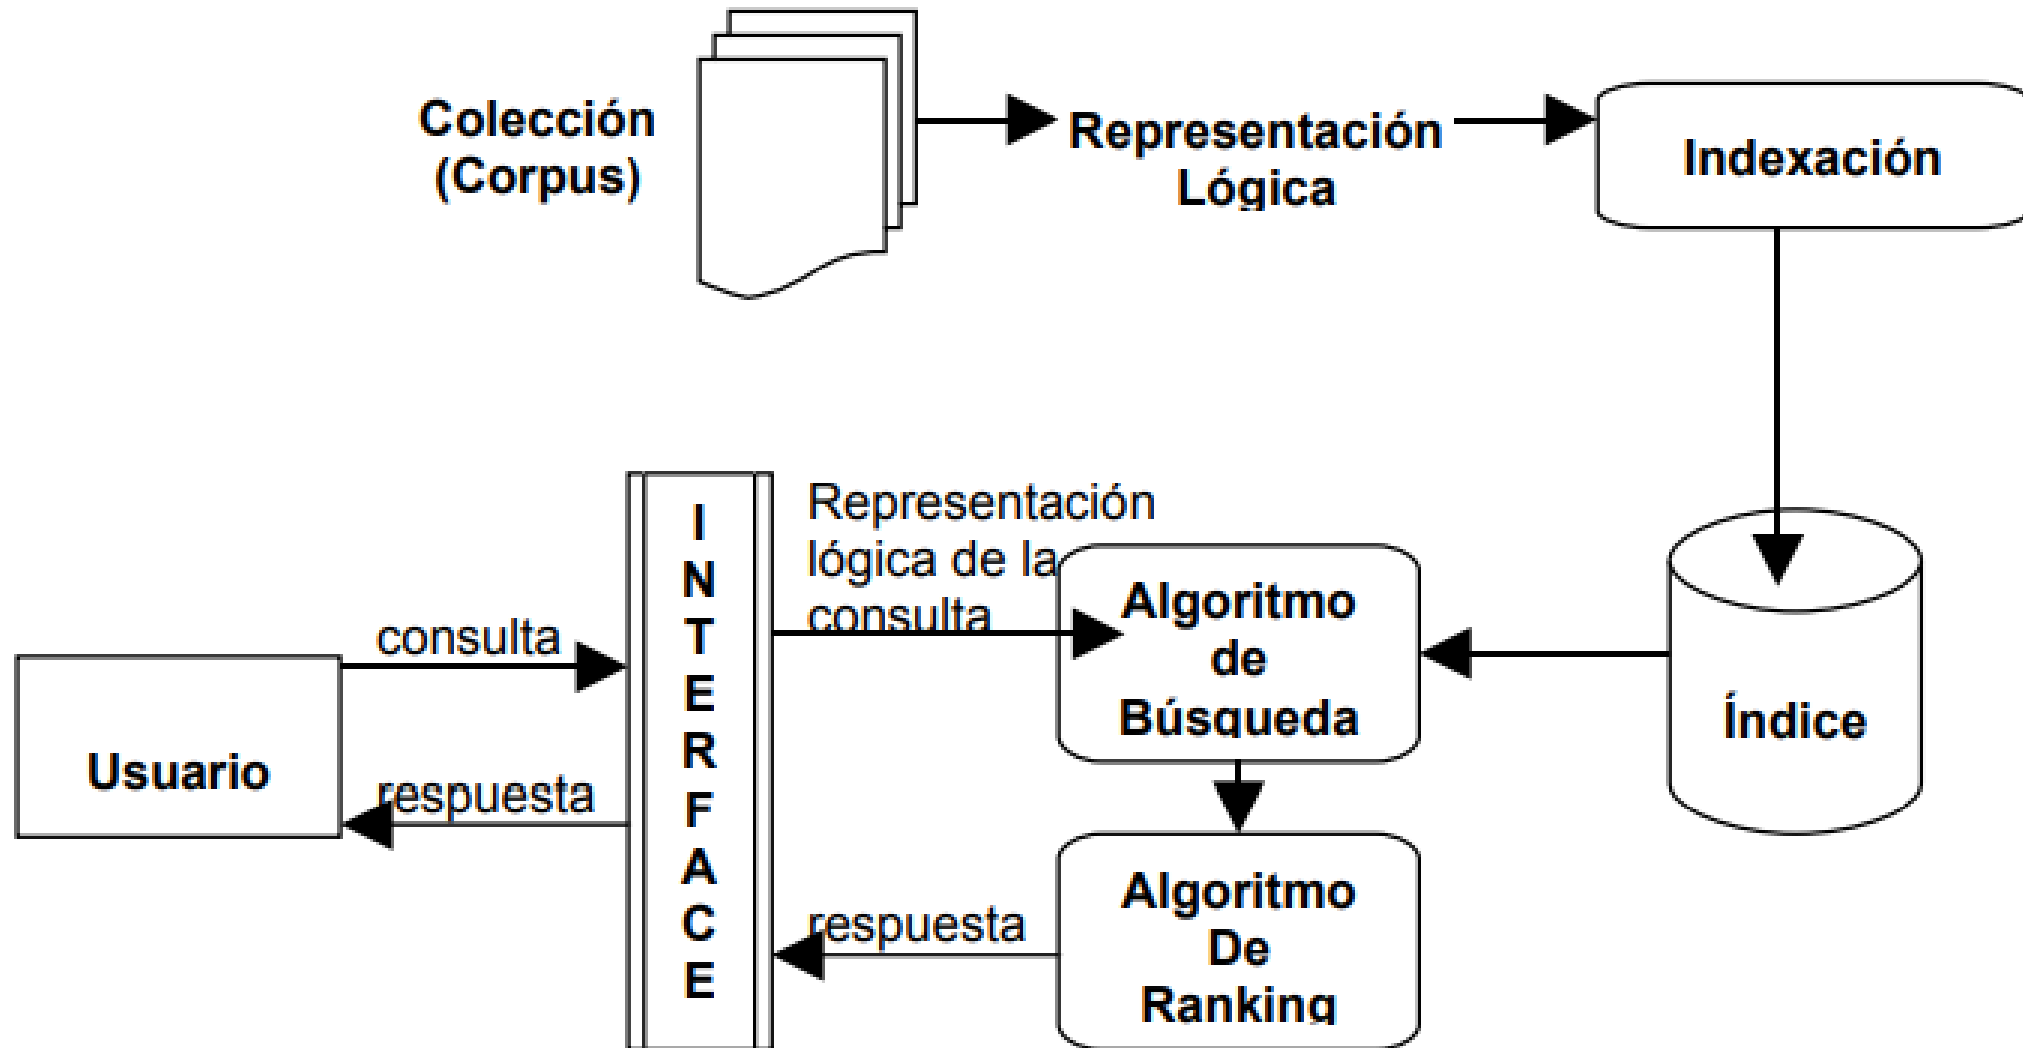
Colección (Corpus)

Representación Lógica

Indexación

Índice

Representación lógica de la consulta

Algoritmo de Búsqueda

Algoritmo De Ranking

I N T E R F A C E

consulta

respuesta

Usuario

respuesta